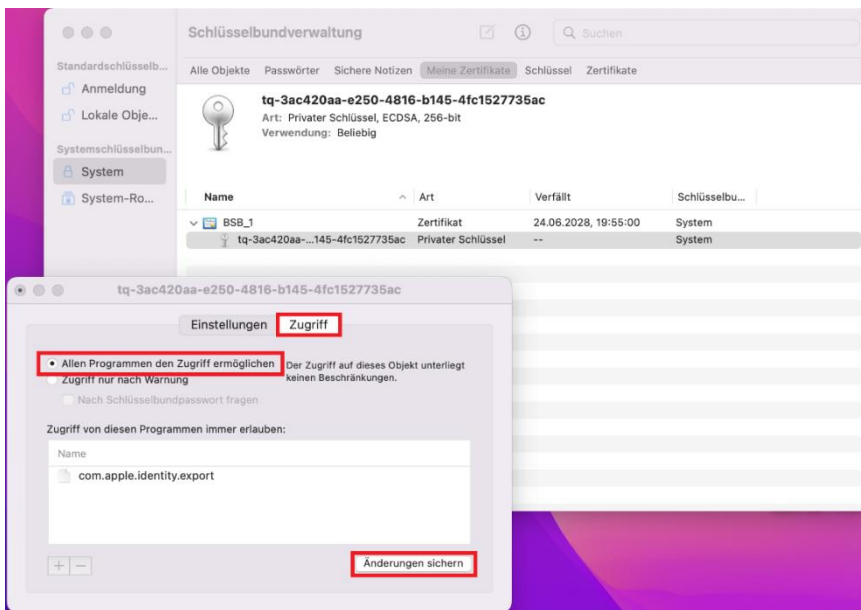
Schlüsselbundverwaltung

Suchen

Standardschlüsselb...

Anmeldung

Lokale Obje...

Systemschlüsselbun...

System

System-Ro...

Alle Objekte Passwörter Sichere Notizen Meine Zertifikate Schlüssel Zertifikate

tq-3ac420aa-e250-4816-b145-4fc1527735ac

Art: Privater Schlüssel, ECDSA, 256-bit

Verwendung: Beliebig

| Name | Art | Verfällt | Schlüsselbu... |
|---|---|---|---|
| BSB_1 | Zertifikat | 24.06.2028, 19:55:00 | System |
| tq-3ac420aa-...145-4fc1527735ac | Privater Schlüssel | -- | System |

tq-3ac420aa-e250-4816-b145-4fc1527735ac

Einstellungen Zugriff

Allen Programmen den Zugriff ermöglichen

Zugriff nur nach Warnung

Nach Schlüsselbundpasswort fragen

Der Zugriff auf dieses Objekt unterliegt keinen Beschränkungen.

Zugriff von diesen Programmen immer erlauben:

Name

com.apple.identity.export

+ −

Änderungen sichern